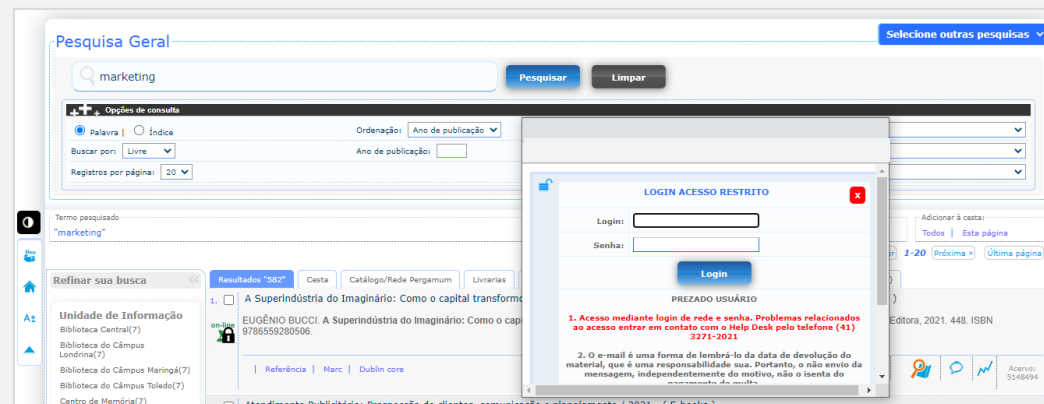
Pesquisa Geral

Selecione outras pesquisas

marketing

Pesquisar

Limpar

Opções de consulta

Palavra | Índice

Ordenação: Ano de publicação

Buscar por: Livre

Ano de publicação:

Registros por página: 20

Termo pesquisado

"marketing"

Adicionar à cesta:

Todos | Esta página

1-20 Próxima » Última página

Refinar sua busca

Unidade de Informação

Biblioteca Central(7)

Biblioteca do Câmpus Londrina(7)

Biblioteca do Câmpus Maringá(7)

Biblioteca do Câmpus Toledo(7)

Centro de Memória(7)

Resultados "582"

Cesta

Catálogo/Rede Pergamum

Livrarias

1. A Superindústria do Imaginário: Como o capital transform

on-line

EUGÊNIO BUCCI. A Superindústria do Imaginário: Como o cap 9786559280506.

Editora, 2021. 448. ISBN

| Referência | Marc | Dublin core

Acervo: 5148494

LOGIN ACESSO RESTRITO

Login:

Senha:

Login

PREZADO USUÁRIO

1. Acesso mediante login de rede e senha. Problemas relacionados ao acesso entrar em contato com o Help Desk pelo telefone (41) 3271-2021

2. O e-mail é uma forma de lembrá-lo da data de devolução do material, que é uma responsabilidade sua. Portanto, o não envio da mensagem, independentemente do motivo, não o isenta do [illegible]

Atendimento Publicitário: Prospecção de clientes, comunicação e planejamento ( 2021 - ( 5 books )